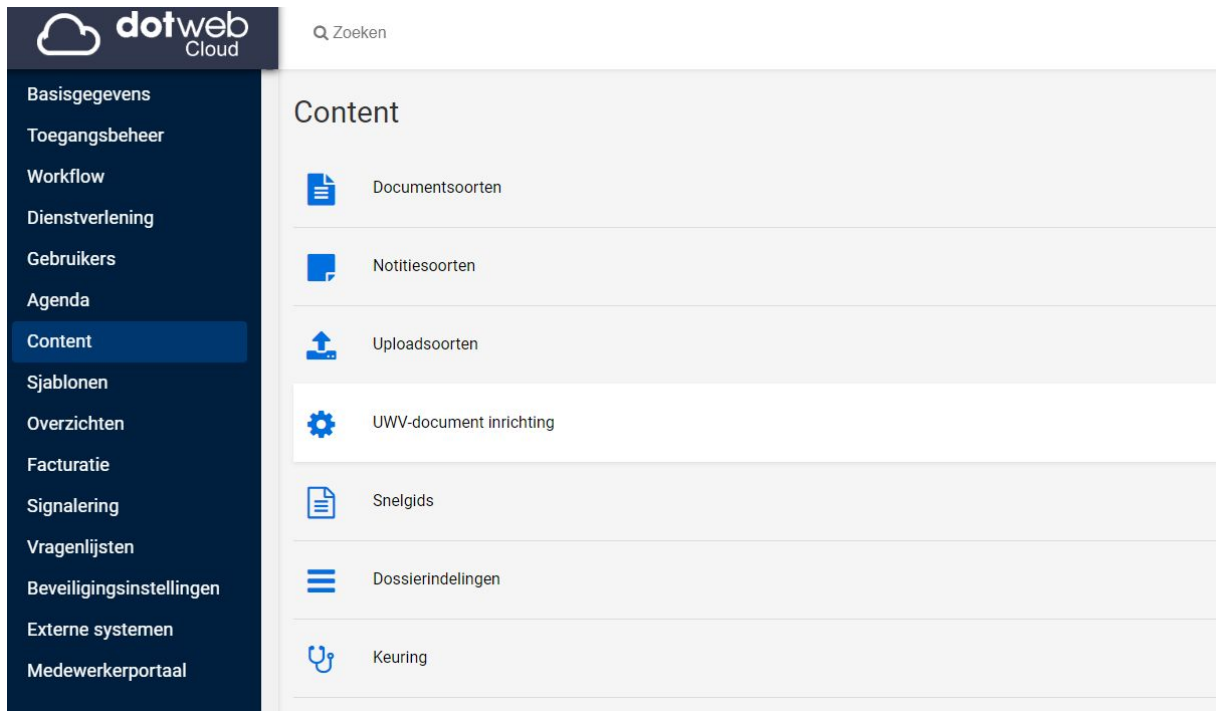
dotweb Cloud

Zoeken

Basisgegevens
Toegangsbeheer
Workflow
Dienstverlening
Gebruikers
Agenda
Content
Sjablonen
Overzichten
Facturatie
Signalering
Vragenlijsten
Beveiligingsinstellingen
Externe systemen
Medewerkerportaal

Content

Documentsoorten

Notitiesoorten

Uploadsoorten

UWV-document inrichting

Snelgids

Dossierindelingen

Keuring